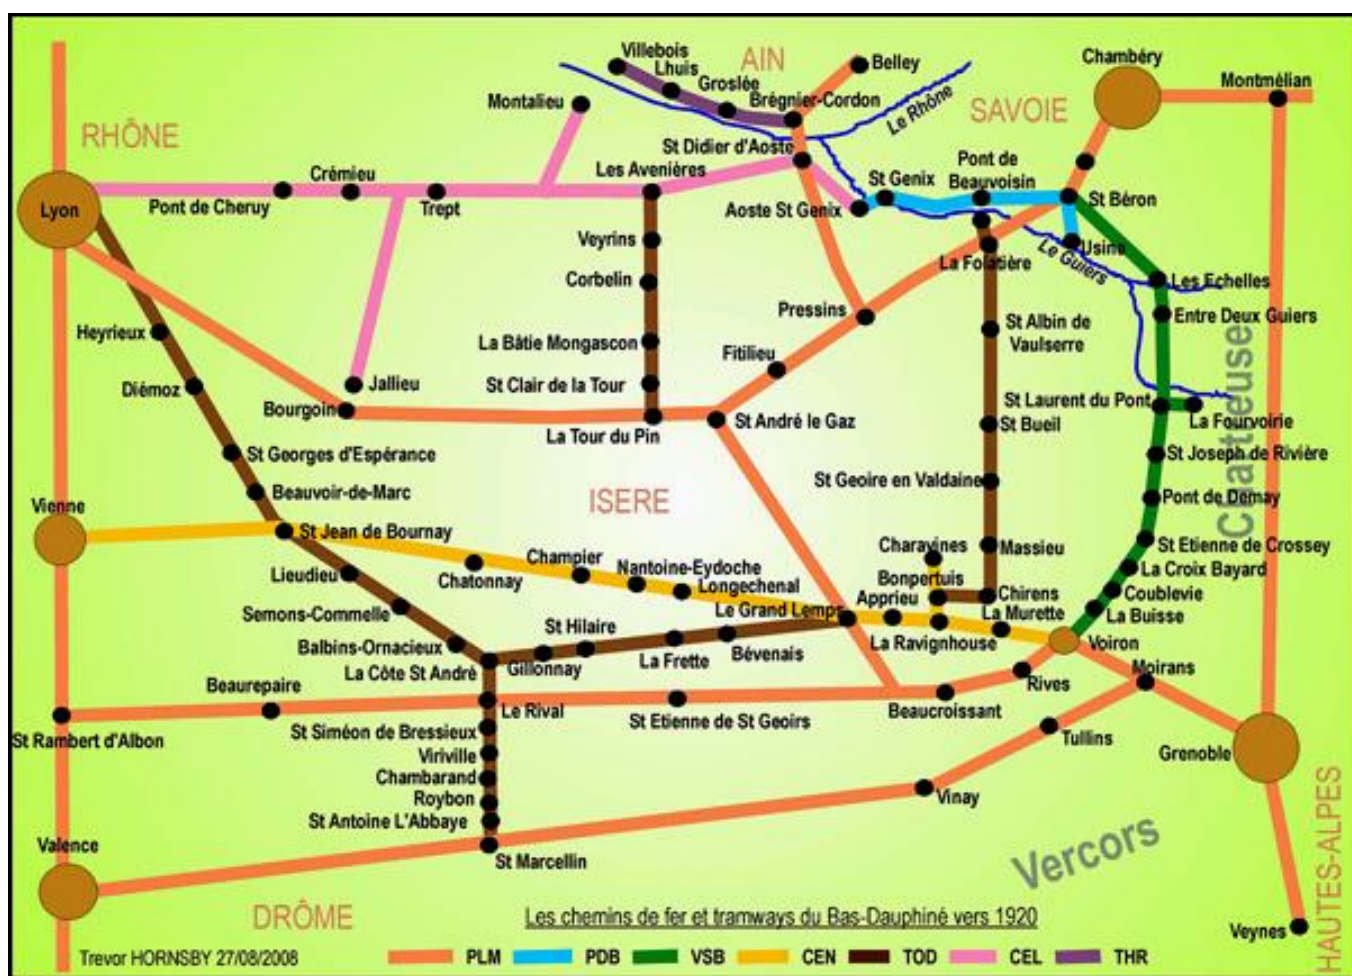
Villebois
Lhuis
AIN
Belley
Groslée
Brégnier-Cordon
Chambéry
Montmélian
Montalieu
Le Rhône
SAVOIE
RHÔNE
St Didier d'Aoste
Pont de Beauvoisin
Crémieu
Les Avenières
St Genix
St Béron
Lyon
Pont de Cheruy
Trept
Aoste St Genix
Usine
Veyrins
La Folatière
Le Guiers
Les Echelles
Corbelin
Entre Deux Guiers
Pressins
St Albin de Vaulserre
Heyrieux
La Bâtie Mongascon
Fitilieu
Chartreuse
Jallieu
St Clair de la Tour
Diémoz
St Laurent du Pont
Bourgoin
St André le Gaz
La Fourvoirie
La Tour du Pin
St Bueil
St Joseph de Rivière
St Georges d'Espérance
St Geoire en Valdaine
Beauvoir-de-Marc
ISERE
Pont de Demay
Vienne
St Jean de Bournay
Charavines
Massieu
St Etienne de Crossey
Champier
Nantoine-Eydoche
La Croix Bayard
Lieudieu
Chatonnay
Longechenal
Bonpertuis
Chirens
Coublevie
Apprieu
Semons-Commelle
Le Grand Lemps
La Murette
La Buisse
St Hilaire
La Ravignhouse
Voiron
Balbins-Ornacieux
Bévenais
Moirans
La Côte St André
Gillonnay
La Frette
Rives
Beaurepaire
Le Rival
Beaucroissant
St Rambert d'Albon
St Siméon de Bressieux
St Etienne de St Geoirs
Tullins
Viriville
Grenoble
Chambarand
Vinay
Roybon
St Antoine L'Abbaye
Valence
St Marcellin
Vercors
DRÔME
Les chemins de fer et tramways du Bas-Dauphiné vers 1920
HAUTES-ALPES
Veynes
Trevor HORNSBY 27/08/2008
PLM PDB VSB CEN TOD CEL THR